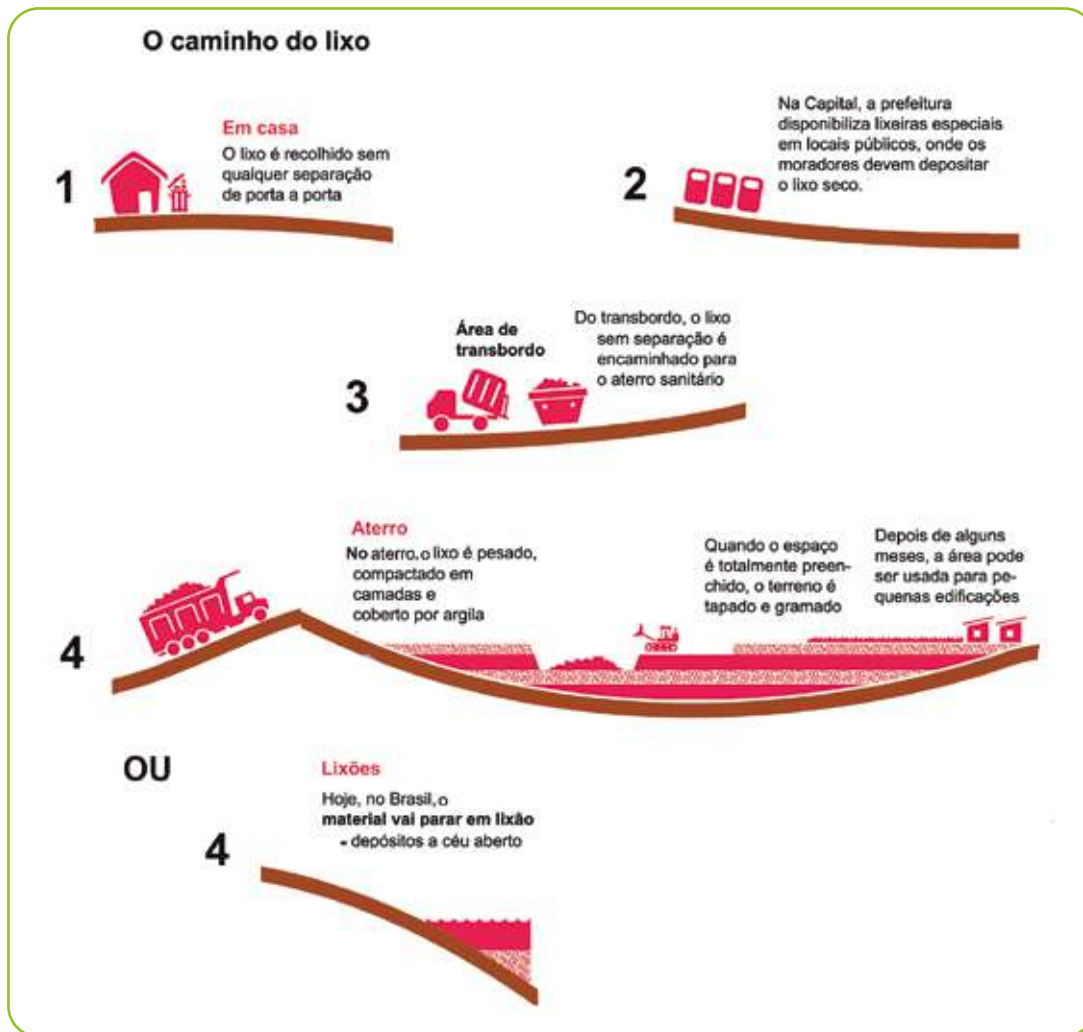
O caminho do lixo

1

Em casa

O lixo é recolhido sem qualquer separação de porta a porta

2

Na Capital, a prefeitura disponibiliza lixeiras especiais em locais públicos, onde os moradores devem depositar o lixo seco.

3

Área de transbordo

Do transbordo, o lixo sem separação é encaminhado para o aterro sanitário

4

Aterro

No aterro, o lixo é pesado, compactado em camadas e coberto por argila

Quando o espaço é totalmente preenchido, o terreno é tapado e gramado

Depois de alguns meses, a área pode ser usada para pequenas edificações

OU

4

Lixões

Hoje, no Brasil, o material vai parar em lixão - depósitos a céu aberto